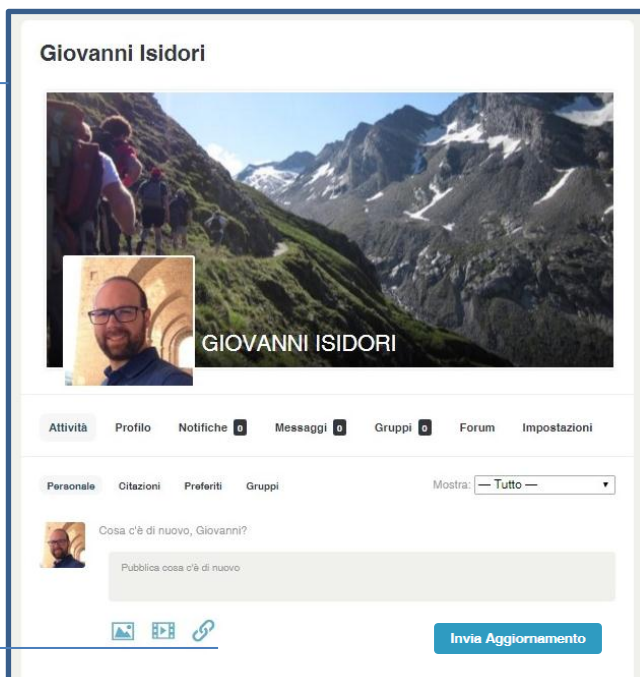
Giovanni Isidori

GIOVANNI ISIDORI

Attività Profilo Notifiche 0 Messaggi 0 Gruppi 0 Forum Impostazioni

Personale Citazioni Preferiti Gruppi

Mostra: — Tutto —

Cosa c'è di nuovo, Giovanni?

Pubblica cosa c'è di nuovo

Invia Aggiornamento